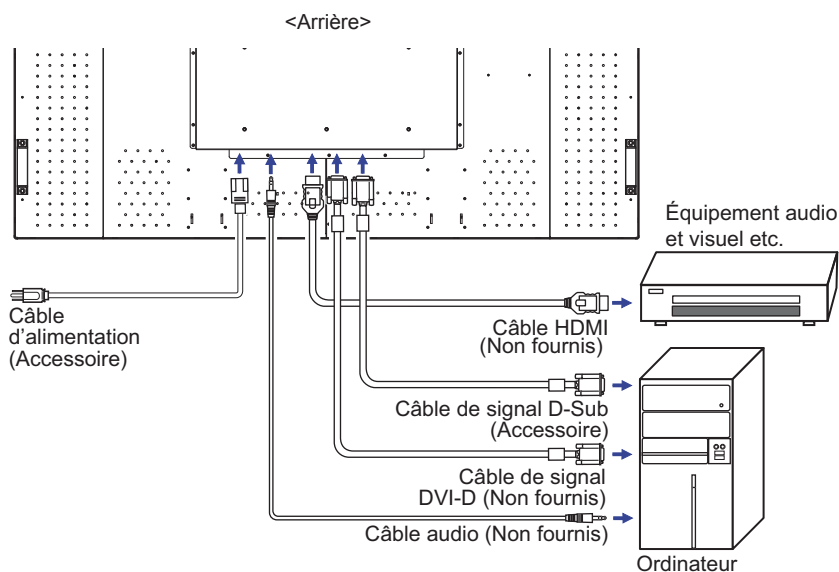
<Arrière>

Équipement audio et visuel etc.

Câble d'alimentation (Accessoire)

Câble HDMI (Non fournis)

Câble de signal D-Sub (Accessoire)

Câble de signal DVI-D (Non fournis)

Câble audio (Non fournis)

Ordinateur